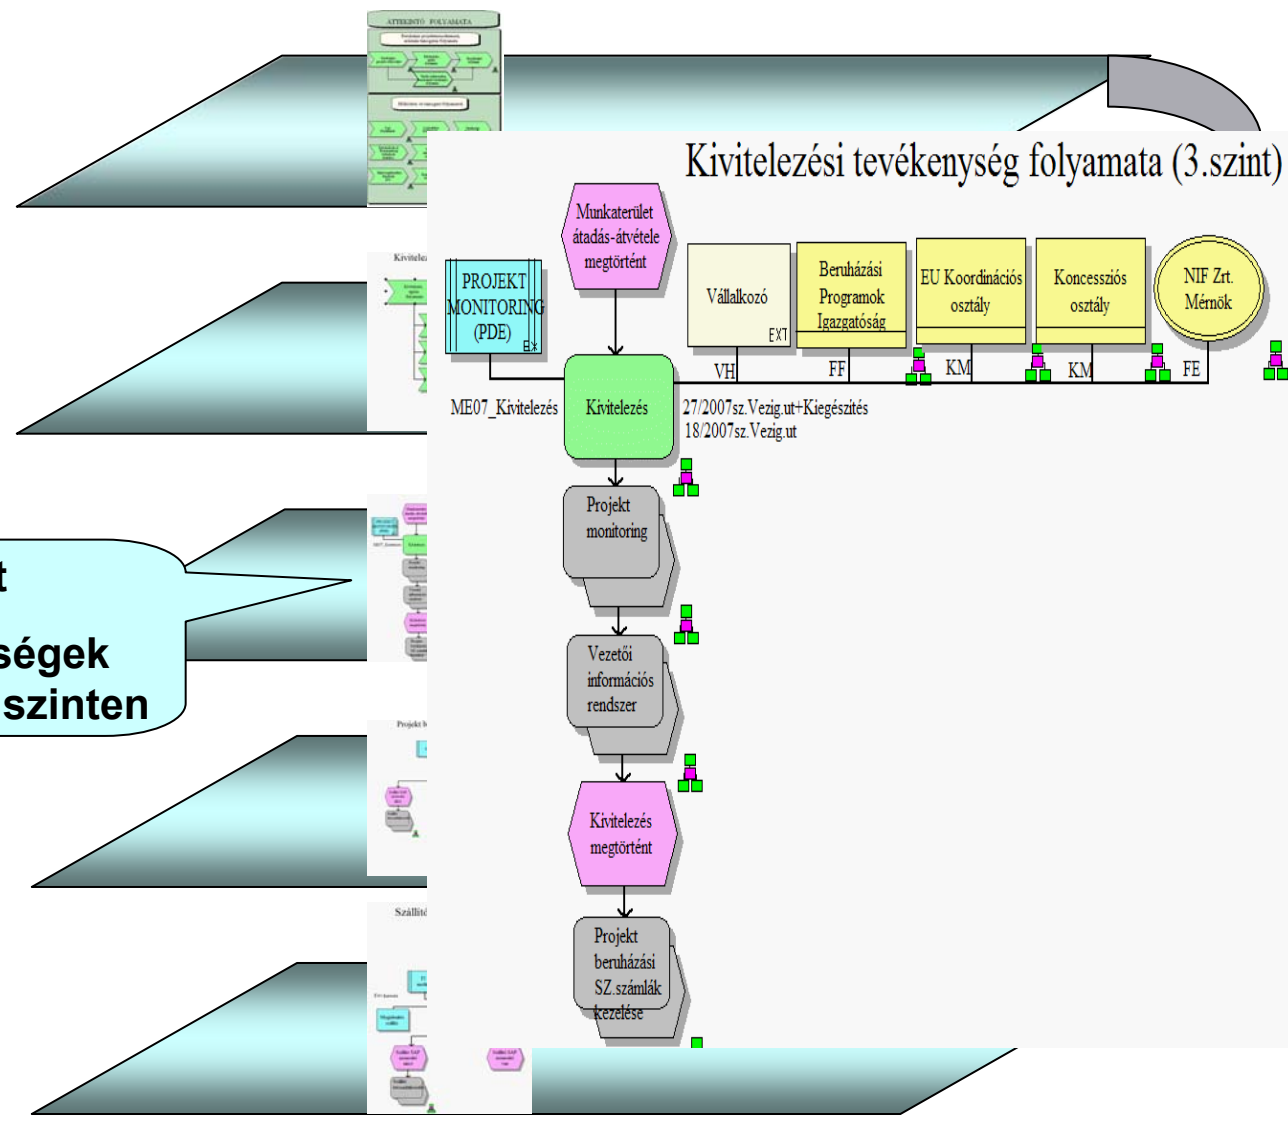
ÁTTEKINTŐ FOLYAMATA

Kivitelezési tevékenység folyamata (3.szint)

Munkaterület átadás-átvétele megtörtént

PROJEKT MONITORING (PDE)

Vállalkozó
EXT

Beruházási Programok Igazgatóság

EU Koordinációs osztály

Koncessziós osztály

NIF Zrt. Mérnök

VH FF KM KM FE

ME07_Kivitelezés

Kivitelezés

27/2007sz.Vezig.ut+Kiegészítés
18/2007sz.Vezig.ut

Projekt monitoring

Vezetői információs rendszer

Kivitelezés megtörtént

Projekt beruházási SZ.számlák kezelése

t
ségek
szinten